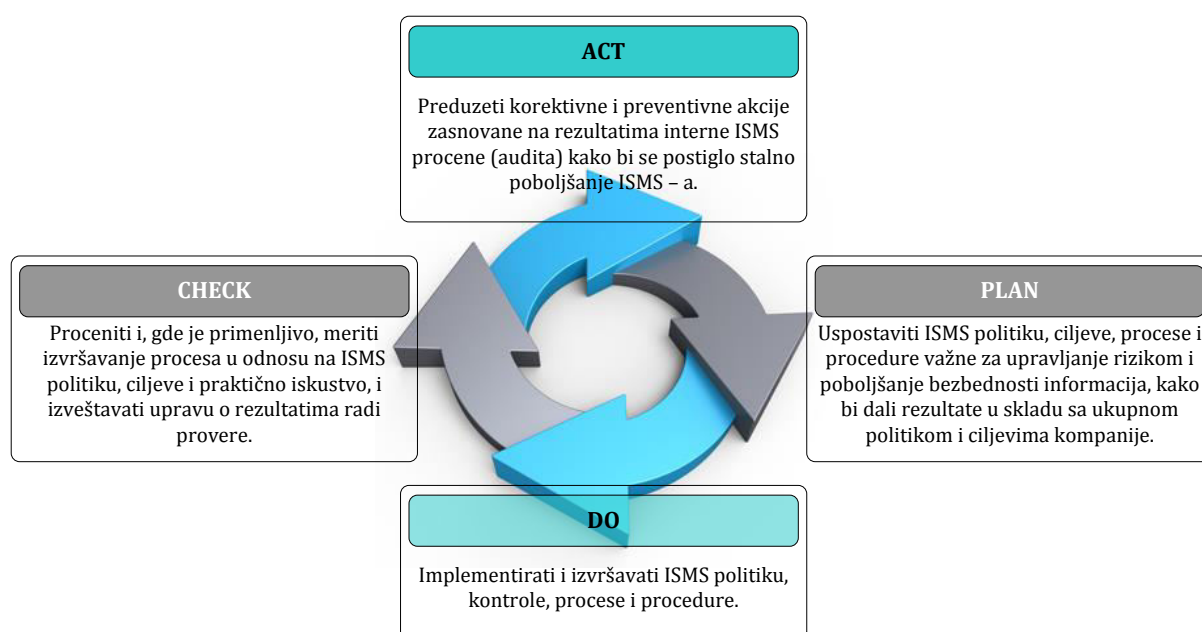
ACT

Preduzeti korektivne i preventivne akcije zasnovane na rezultatima interne ISMS procene (audita) kako bi se postiglo stalno poboljšanje ISMS – a.

CHECK

Proceniti i, gde je primenljivo, meriti izvršavanje procesa u odnosu na ISMS politiku, ciljeve i praktično iskustvo, i izveštavati upravu o rezultatima radi provere.

PLAN

Uspostaviti ISMS politiku, ciljeve, procese i procedure važne za upravljanje rizikom i poboljšanje bezbednosti informacija, kako bi dali rezultate u skladu sa ukupnom politikom i ciljevima kompanije.

DO

Implementirati i izvršavati ISMS politiku, kontrole, procese i procedure.